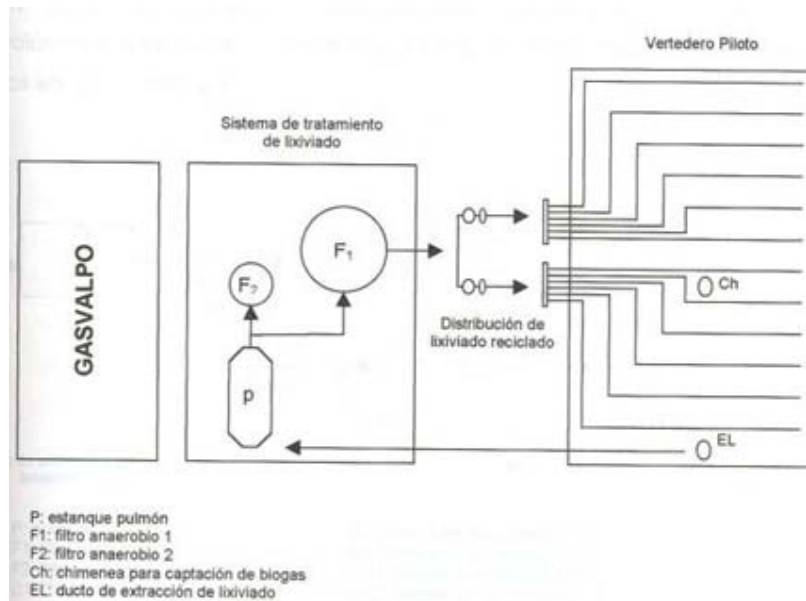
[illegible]

Vertedero Piloto

Sistema de tratamiento de lixiviado

GASVALPO

$F_2$

$F_1$

p

Distribución de lixiviado reciclado

Ch

EL

P: estanque pulmón
F1: filtro anaerobio 1
F2: filtro anaerobio 2
Ch: chimenea para captación de biogas
EL: ducto de extracción de lixiviado